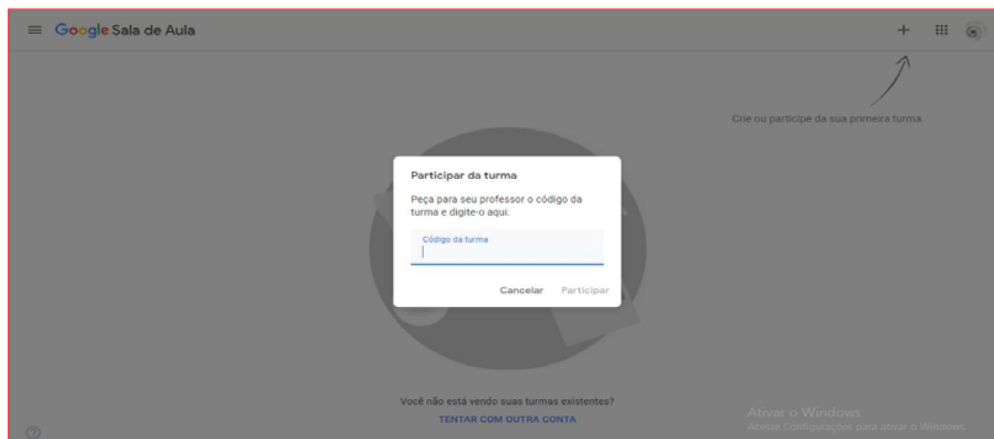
Google Sala de Aula

+

Crie ou participe da sua primeira turma.

Participar da turma

Peça para seu professor o código da turma e digite-o aqui.

Código da turma

Cancelar Participar

Você não está vendo suas turmas existentes?

TENTAR COM OUTRA CONTA

Ativar o Windows
Acesse Configurações para ativar o Windows.

?